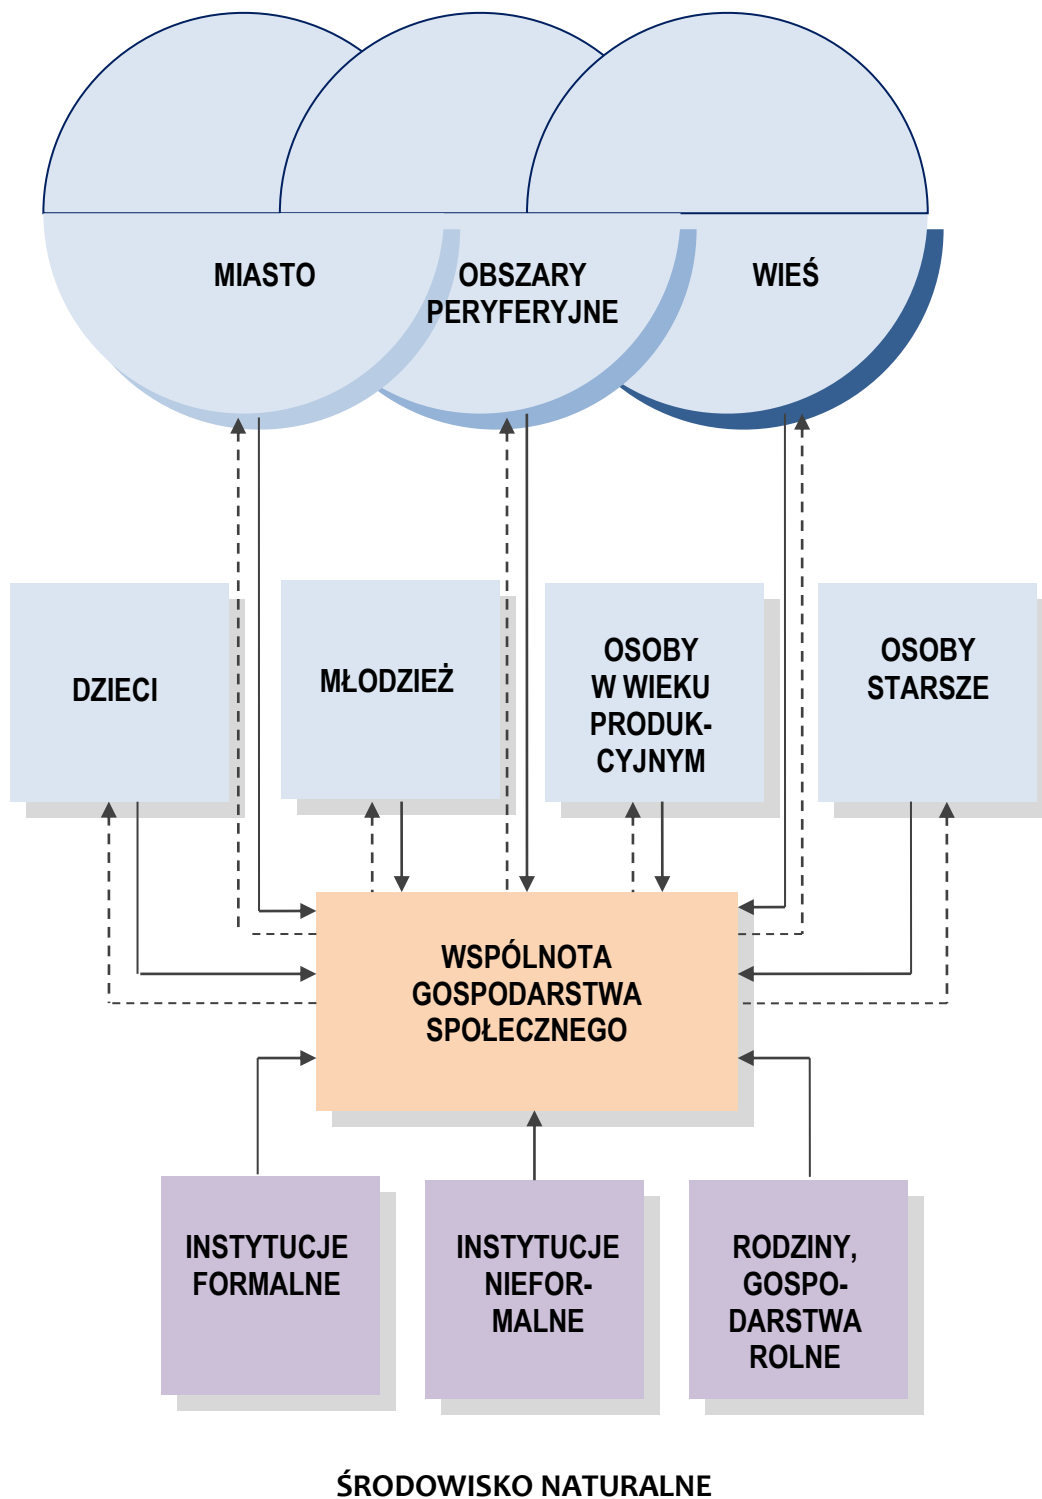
MIASTO

OBSZARY PERYFERYJNE

WIEŚ

DZIECI

MŁODZIEŻ

OSOBY W WIEKU PRODUKCYJNYM

OSOBY STARSZE

WSPÓLNOTA GOSPODARSTWA SPOŁECZNEGO

INSTYTUCJE FORMALNE

INSTYTUCJE NIEFORMALNE

RODZINY, GOSPODARSTWA ROLNE

ŚRODOWISKO NATURALNE